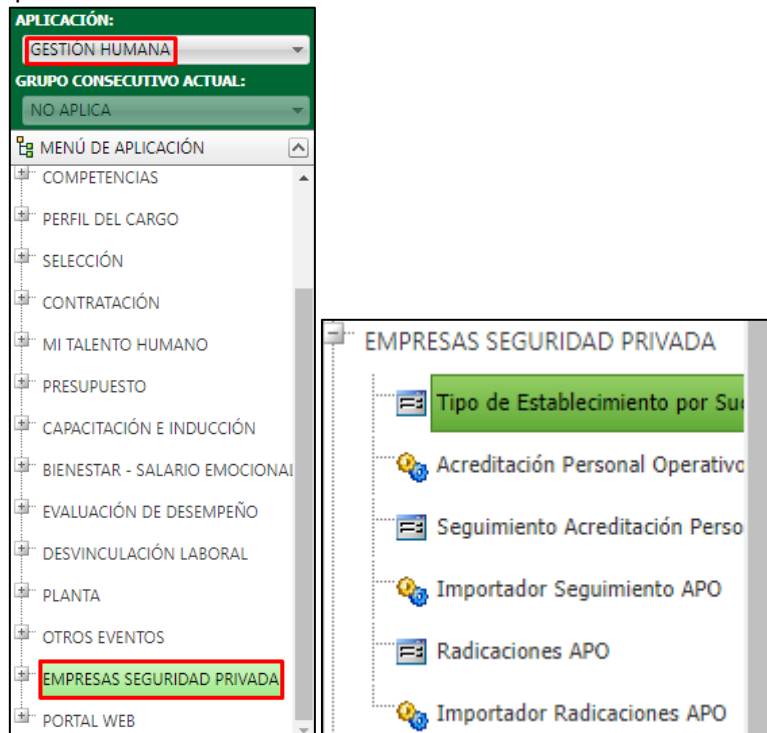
APLICACIÓN:
GESTIÓN HUMANA
GRUPO CONSECUTIVO ACTUAL:
NO APLICA
MENÚ DE APLICACIÓN
COMPETENCIAS
PERFIL DEL CARGO
SELECCIÓN
CONTRATACIÓN
MI TALENTO HUMANO
PRESUPUESTO
CAPACITACIÓN E INDUCCIÓN
BIENESTAR - SALARIO EMOCIONAI
EVALUACIÓN DE DESEMPEÑO
DESVINCULACIÓN LABORAL
PLANTA
OTROS EVENTOS
EMPRESAS SEGURIDAD PRIVADA
PORTAL WEB

EMPRESAS SEGURIDAD PRIVADA
Tipo de Establecimiento por Su
Acreditación Personal Operativo
Seguimiento Acreditación Perso
Importador Seguimiento APO
Radicaciones APO
Importador Radicaciones APO